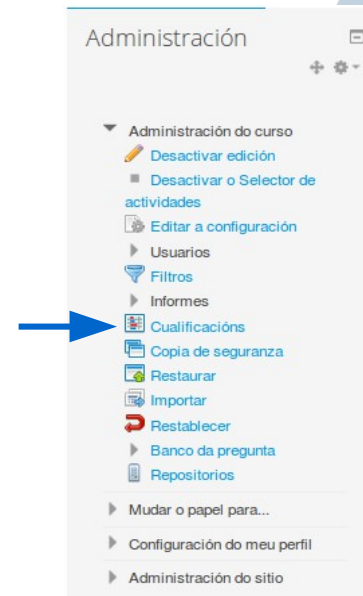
Administración

Administración do curso
Desactivar edición
Desactivar o Selector de actividades
Editar a configuración
Usuarios
Filtros
Informes
Cualificacións
Copia de seguranza
Restaurar
Importar
Restablecer
Banco da pregunta
Repositorios

Mudar o papel para...

Configuración do meu perfil

Administración do sitio